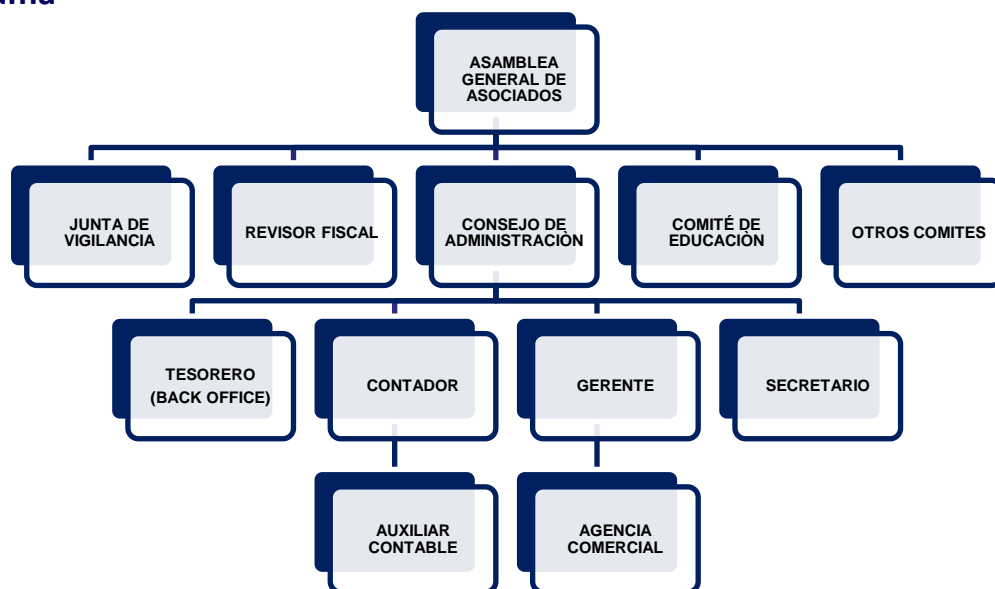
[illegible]

ASAMBLEA GENERAL DE ASOCIADOS

JUNTA DE VIGILANCIA

REVISOR FISCAL

CONSEJO DE ADMINISTRACIÒN

COMITÉ DE EDUCACIÒN

OTROS COMITES

TESORERO (BACK OFFICE)

CONTADOR

GERENTE

SECRETARIO

AUXILIAR CONTABLE

AGENCIA COMERCIAL